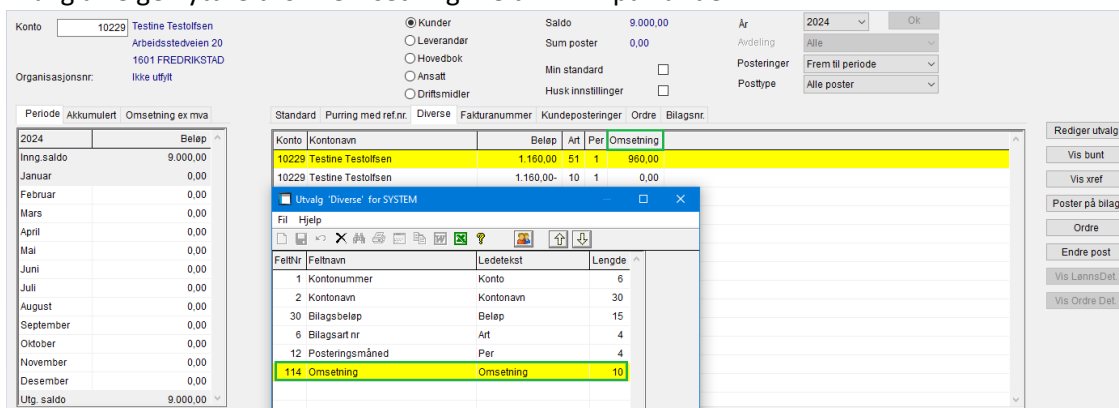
Konto 10229 Testine Testolfsen
Arbeidsstedveien 20
1601 FREDRIKSTAD
Organisasjonsnr: Ikke utfylt

Kunder
Leverandør
Hovedbok
Ansatt
Driftsmidler

Saldo 9.000,00
Sum poster 0,00
Min standard
Husk innstillinger

År 2024
Avdeling Alle
Posteringer Frem til periode
Posttype Alle poster
Ok

Periode | Akkumulert | Omsetning ex mva

| 2024 | Beløp |
|---|---|
| Inng.saldo | 9.000,00 |
| Januar | 0,00 |
| Februar | 0,00 |
| Mars | 0,00 |
| April | 0,00 |
| Mai | 0,00 |
| Juni | 0,00 |
| Juli | 0,00 |
| August | 0,00 |
| September | 0,00 |
| Oktober | 0,00 |
| November | 0,00 |
| Desember | 0,00 |
| Utg. saldo | 9.000,00 |

Standard | Purring med ref.nr. | Diverse | Fakturanummer | Kundeposteringer | Ordre | Bilagsnr.

| Konto | Kontonavn | Beløp | Art | Per | Omsetning |
|---|---|---|---|---|---|
| 10229 | Testine Testolfsen | 1.160,00 | 51 | 1 | 960,00 |
| 10229 | Testine Testolfsen | 1.160,00- | 10 | 1 | 0,00 |

Utvalg 'Diverse' for SYSTEM
Fil Hjelp

| FeltNr | Feltnavn | Ledetekst | Lengde |
|---|---|---|---|
| 1 | Kontonummer | Konto | 6 |
| 2 | Kontonavn | Kontonavn | 30 |
| 30 | Bilagsbeløp | Beløp | 15 |
| 6 | Bilagsart nr | Art | 4 |
| 12 | Posteringsmåned | Per | 4 |
| 114 | Omsetning | Omsetning | 10 |

Rediger utvalg
Vis bunt
Vis xref
Poster på bilag
Ordre
Endre post
Vis LønnsDet.
Vis Ordre Det.